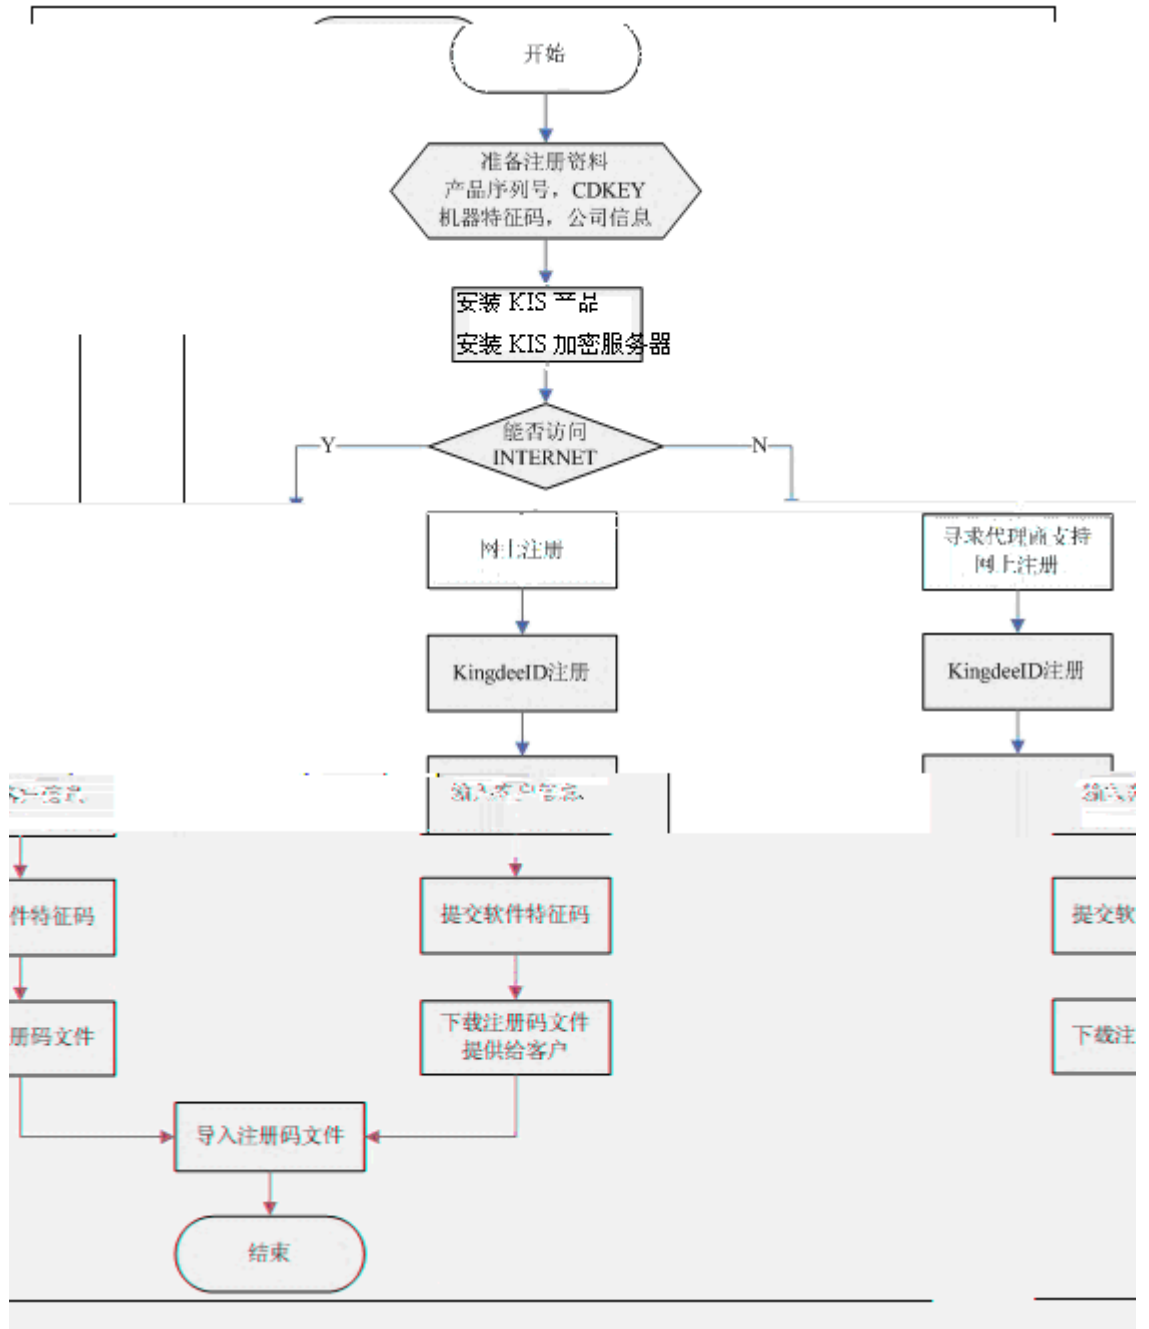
开始

准备注册资料
产品序列号，CDKEY
机器特征码，公司信息

安装 KIS 产品
安装 KIS 加密服务器

能否访问
INTERNET

Y

N

网上注册

寻求代理商支持
网上注册

KingdeeID注册

KingdeeID注册

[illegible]

输入客户信息

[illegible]

件特征码

提交软件特征码

提交软

册码文件

下载注册码文件
提供给客户

下载注

导入注册码文件

结束